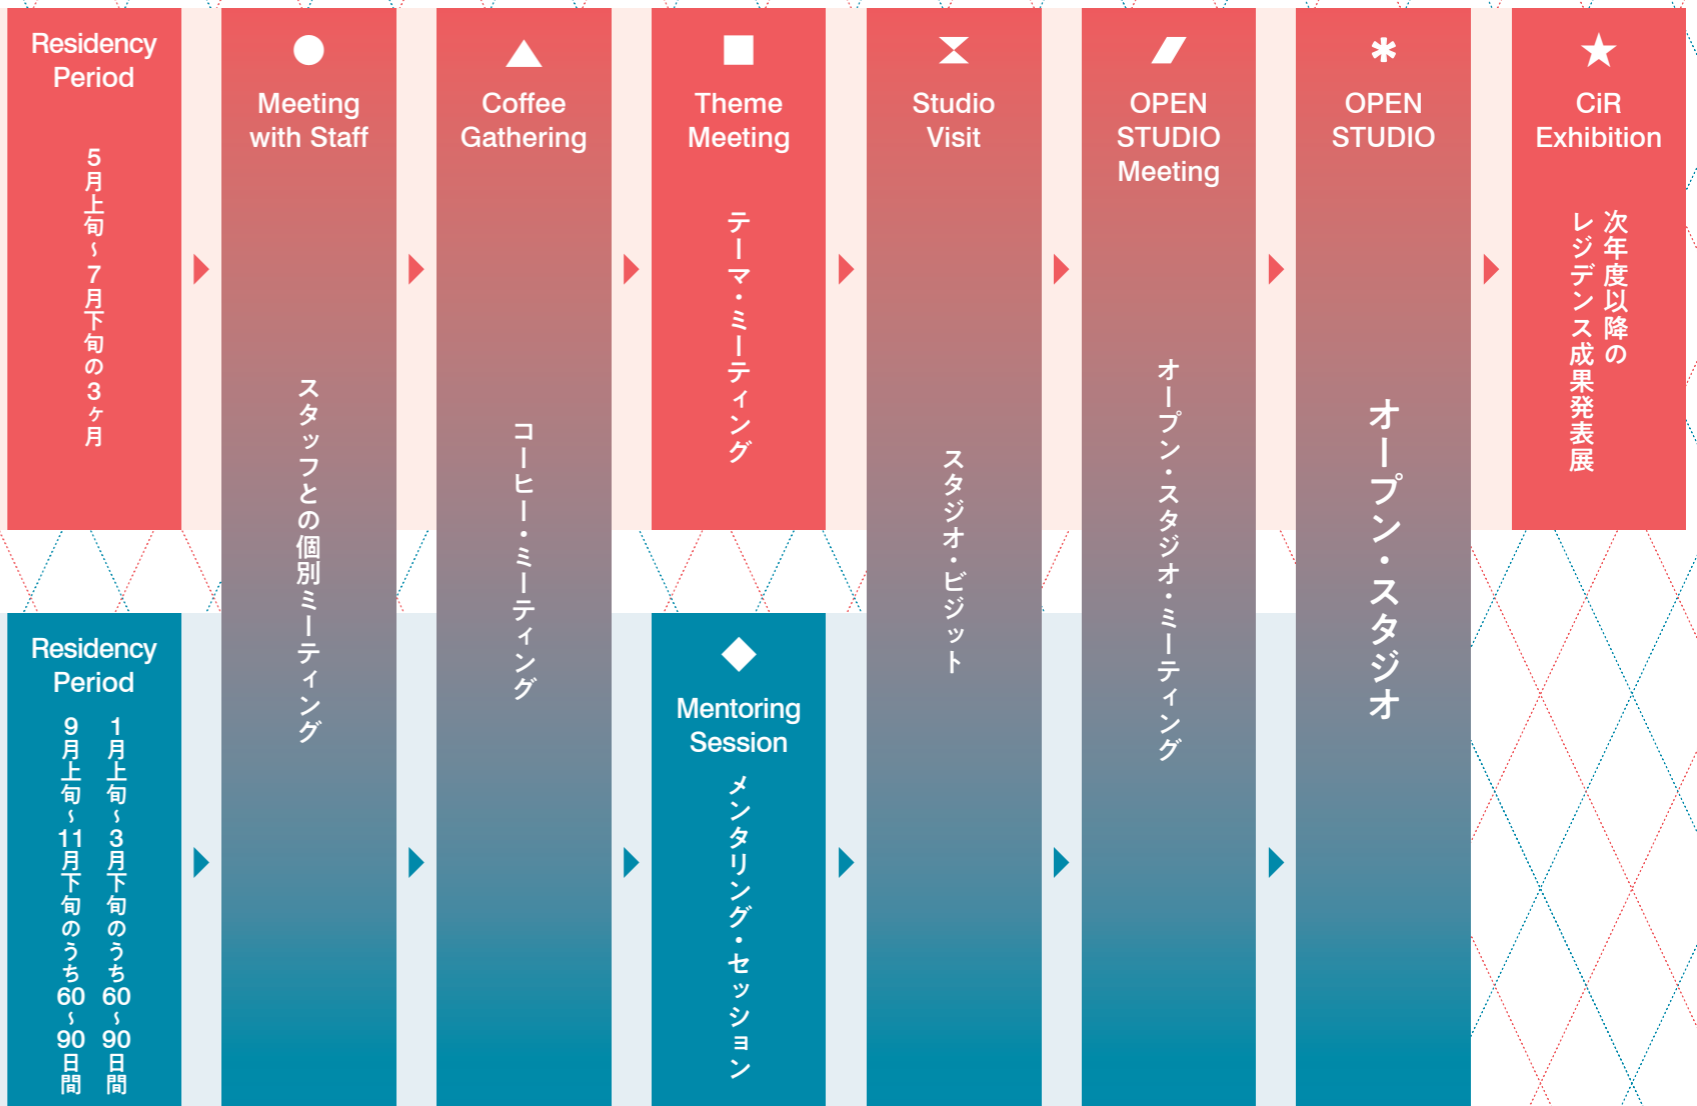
Residency Period

5月上旬〜7月下旬の3ヶ月

Meeting with Staff

スタッフとの個別ミーティング

Coffee Gathering

コーヒー・ミーティング

Theme Meeting

テーマ・ミーティング

Studio Visit

スタジオ・ビジット

OPEN STUDIO Meeting

オープン・スタジオ・ミーティング

OPEN STUDIO

オープン・スタジオ

CiR Exhibition

次年度以降のレジデンス成果発表展

Residency Period

1月上旬〜3月下旬のうち60〜90日間

9月上旬〜11月下旬のうち60〜90日間

Mentoring Session

メンタリング・セッション